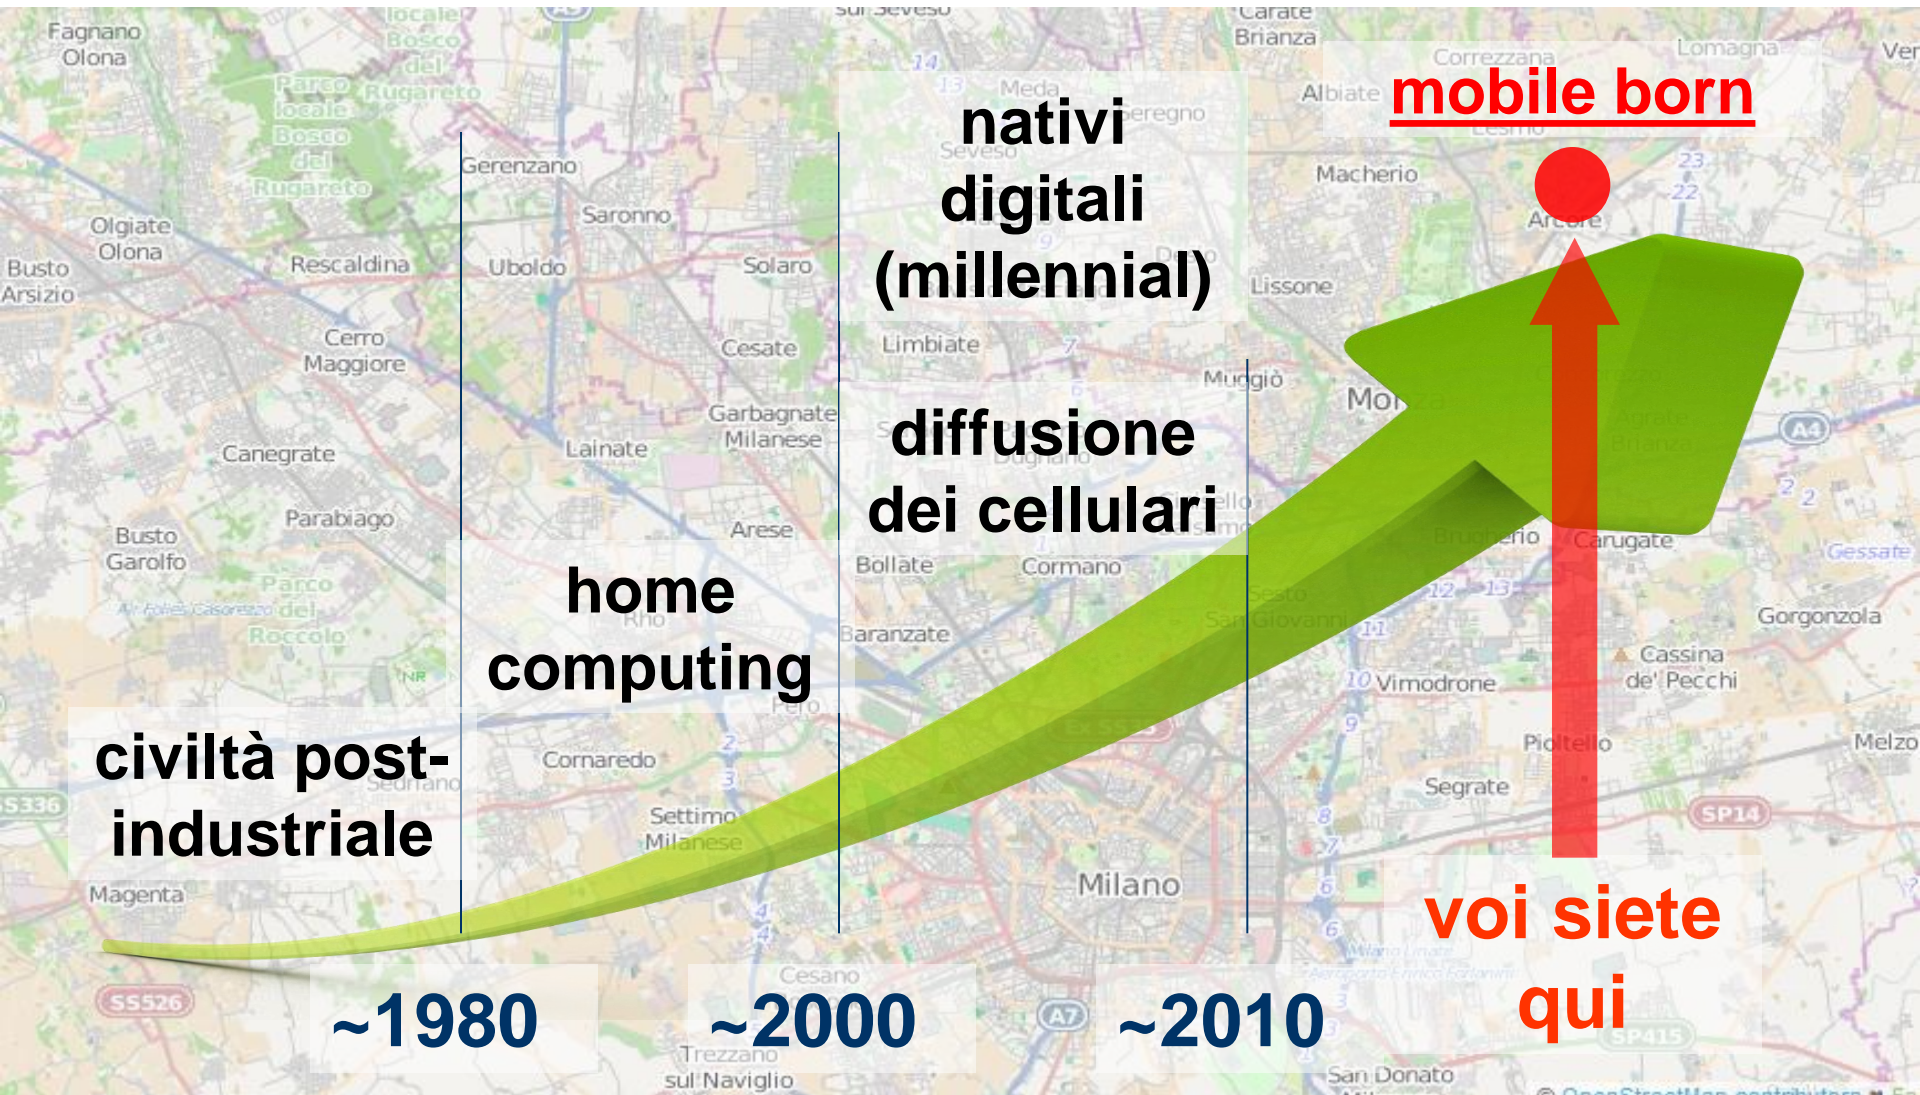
mobile born

nativi digitali (millennial)

diffusione dei cellulari

home computing

civiltà post-industriale

~1980

~2000

~2010

voi siete qui

Fagnano Olona
Gerenzano
Saronno
Olgiate Olona
Busto Arsizio
Rescaldina
Uboldo
Solaro
Cerro Maggiore
Cesate
Limbiate
Garbagnate Milanese
Lainate
Canegrate
Parabiago
Busto Garolfo
Arese
Bollate
Cormano
Baranzate
Rho
Cornaredo
Settimo Milanese
Magenta
Milano
Cesano
Trezzano sul Naviglio
Carate Brianza
Correzzana
Lomagna
Albiate
Meda
Seveso
Macherio
Arcore
Lissone
Muggiò
Monza
Brugherio
Carugate
Gessate
Gorgonzola
Cassina de' Pecchi
Vimodrone
Pioltello
Melzo
Segrate
San Donato
Sesto San Giovanni